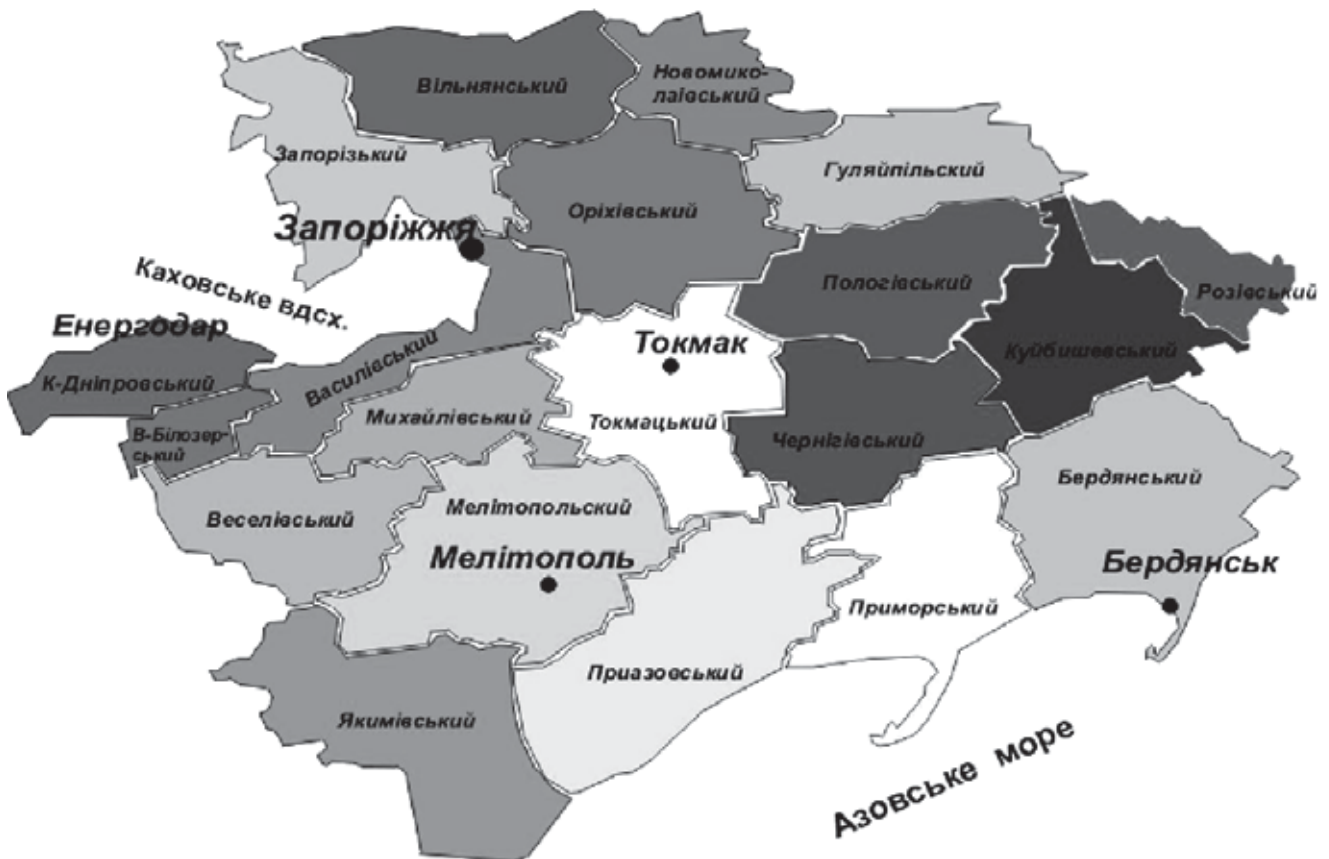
Вільнянський

Новомиколаївський

Запорізький

Гуляйпільський

Оріхівський

Запоріжжя

Каховське вдсх.

Пологівський

Розівський

Енергодар

Токмак

Куйбишевський

К-Дніпровський

Василівський

Михайлівський

Токмацький

В-Білозерський

Чернігівський

Бердянський

Веселівський

Мелітопольский

Мелітополь

Бердянськ

Приморський

Приазовський

Якимівський

Азовське море